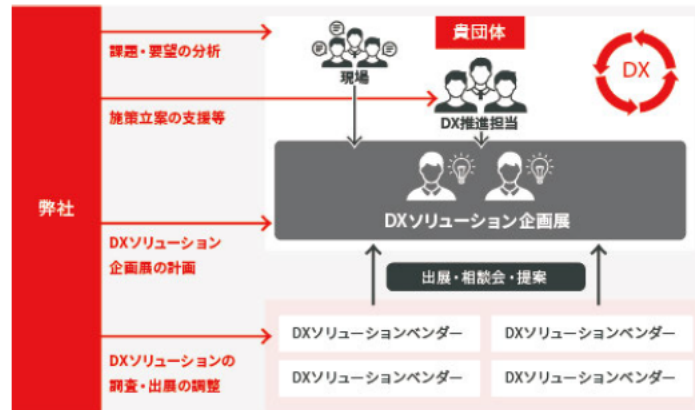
弊社

課題・要望の分析

施策立案の支援等

DXソリューション企画展の計画

DXソリューションの調査・出展の調整

貴団体

DX

現場

DX推進担当

DXソリューション企画展

出展・相談会・提案

DXソリューションベンダー

DXソリューションベンダー

DXソリューションベンダー

DXソリューションベンダー